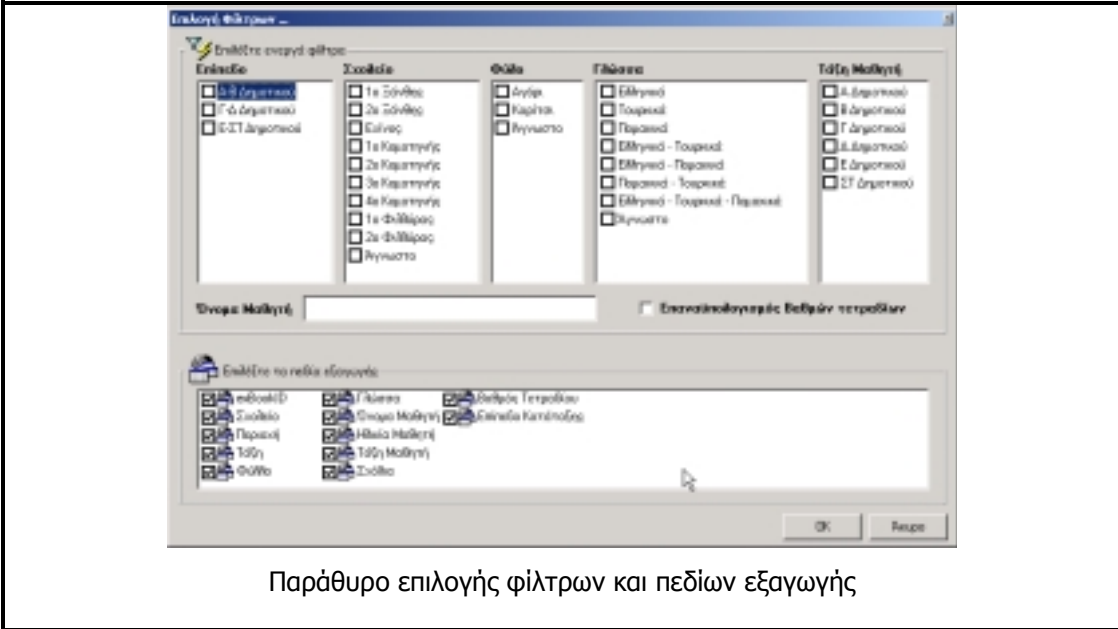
Επιλογή Φίλτρων ...

Επιλέξτε ενεργά φίλτρα

Επίπεδο
Α-Β Δημοτικού
Γ-Δ Δημοτικού
Ε-ΣΤ Δημοτικού

Σχολεία
1ο Ξάνθης
2ο Ξάνθης
Εχίνος
1ο Κομοτηνής
2ο Κομοτηνής
3ο Κομοτηνής
4ο Κομοτηνής
1ο Φιλύρας
2ο Φιλύρας
Άγνωστο

Φύλο
Αγόρι
Κορίτσι
Άγνωστο

Γλώσσα
Ελληνικά
Τουρκικά
Πομακικά
Ελληνικά - Τουρκικά
Ελληνικά - Πομακικά
Πομακικά - Τουρκικά
Ελληνικά - Τουρκικά - Πομακικά
Άγνωστο

Τάξη Μαθητή
Α Δημοτικού
Β Δημοτικού
Γ Δημοτικού
Δ Δημοτικού
Ε Δημοτικού
ΣΤ Δημοτικού

Όνομα Μαθητή

Επαναϋπολογισμός Βαθμών τετραδίων

Επιλέξτε τα πεδία εξαγωγής

exBookID
Σχολείο
Περιοχή
Τάξη
Φύλο
Γλώσσα
Όνομα Μαθητή
Ηλικία Μαθητή
Τάξη Μαθητή
Σχόλια
Βαθμός Τετραδίου
Επίπεδο Κατάταξης

OK
Άκυρο

Παράθυρο επιλογής φίλτρων και πεδίων εξαγωγής